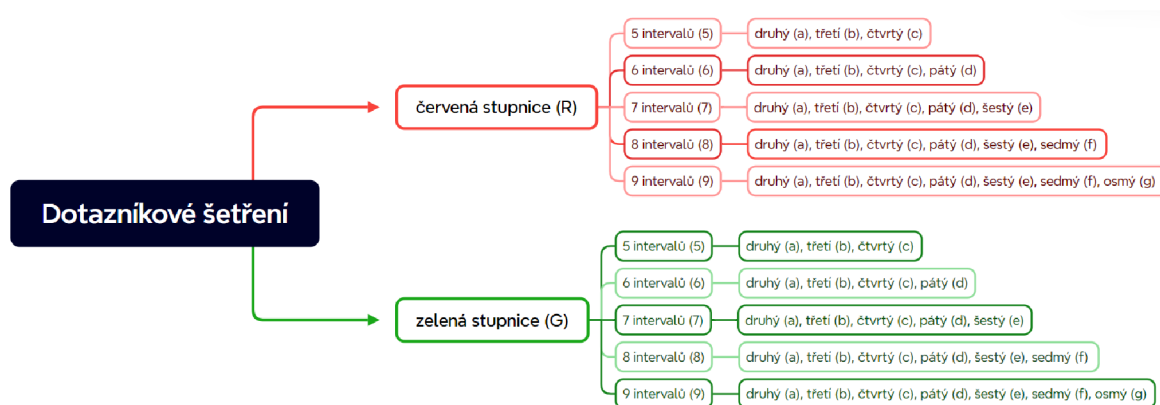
Dotazníkové šetření

červená stupnice (R)

5 intervalů (5)
druhý (a), třetí (b), čtvrtý (c)

6 intervalů (6)
druhý (a), třetí (b), čtvrtý (c), pátý (d)

7 intervalů (7)
druhý (a), třetí (b), čtvrtý (c), pátý (d), šestý (e)

8 intervalů (8)
druhý (a), třetí (b), čtvrtý (c), pátý (d), šestý (e), sedmý (f)

9 intervalů (9)
druhý (a), třetí (b), čtvrtý (c), pátý (d), šestý (e), sedmý (f), osmý (g)

zelená stupnice (G)

5 intervalů (5)
druhý (a), třetí (b), čtvrtý (c)

6 intervalů (6)
druhý (a), třetí (b), čtvrtý (c), pátý (d)

7 intervalů (7)
druhý (a), třetí (b), čtvrtý (c), pátý (d), šestý (e)

8 intervalů (8)
druhý (a), třetí (b), čtvrtý (c), pátý (d), šestý (e), sedmý (f)

9 intervalů (9)
druhý (a), třetí (b), čtvrtý (c), pátý (d), šestý (e), sedmý (f), osmý (g)